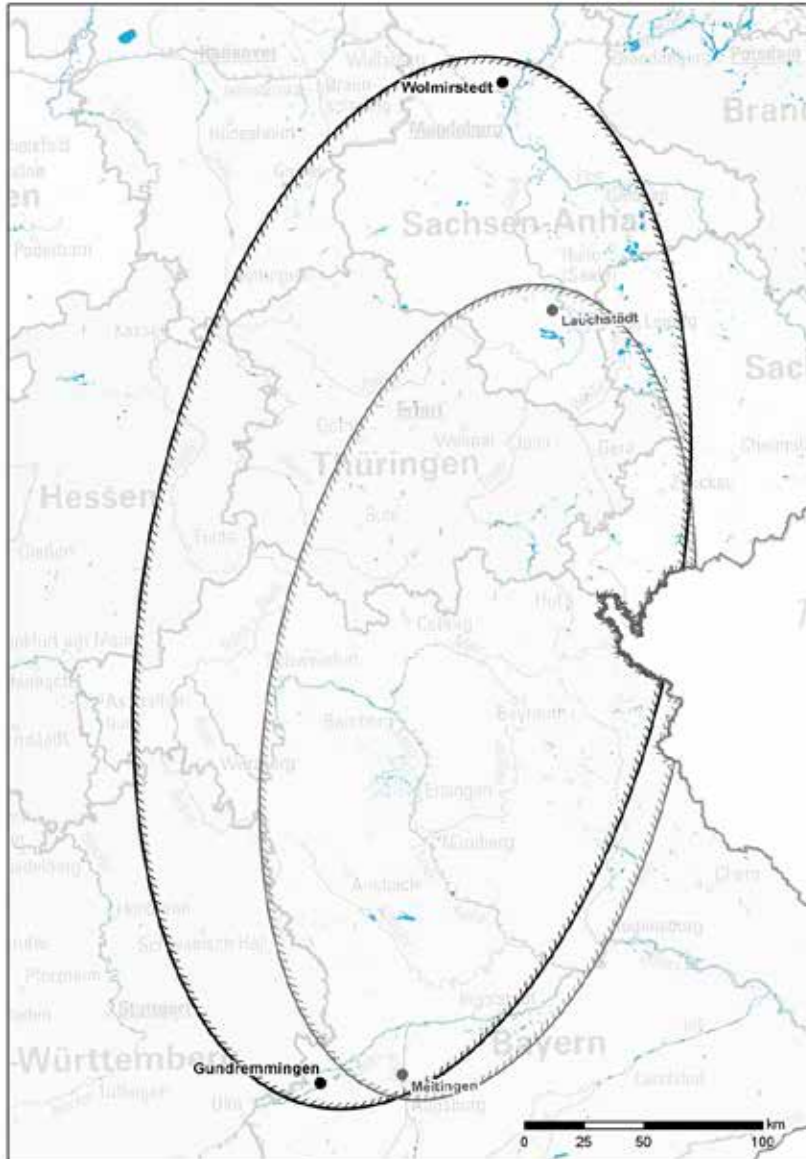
Hannover
Braun
Wolmirstedt
Potsdam
Bran
Hildesheim
Magdeburg
Sachsen-Anhalt
Halle
Lauchstädt
Leipzig
Kassel
Sach
Erfurt
Gotha
Weimar
Jena
Gera
Thüringen
Chemnitz
Hessen
Zwickau
Suhl
Fulda
Gießen
Hof
Coburg
Frankfurt am Main
Schweinfurt
Aschaffenburg
Bamberg
Bayreuth
Darmstadt
Würzburg
Erlangen
Nürnberg
Heidelberg
Ansbach
Heilbronn
Schwäbisch Hall
Regensburg
Pforzheim
Stuttgart
Bayern
-Württember
Gundremmingen
Meitingen
Ulm
Augsburg
Tübingen
km
0
25
50
100